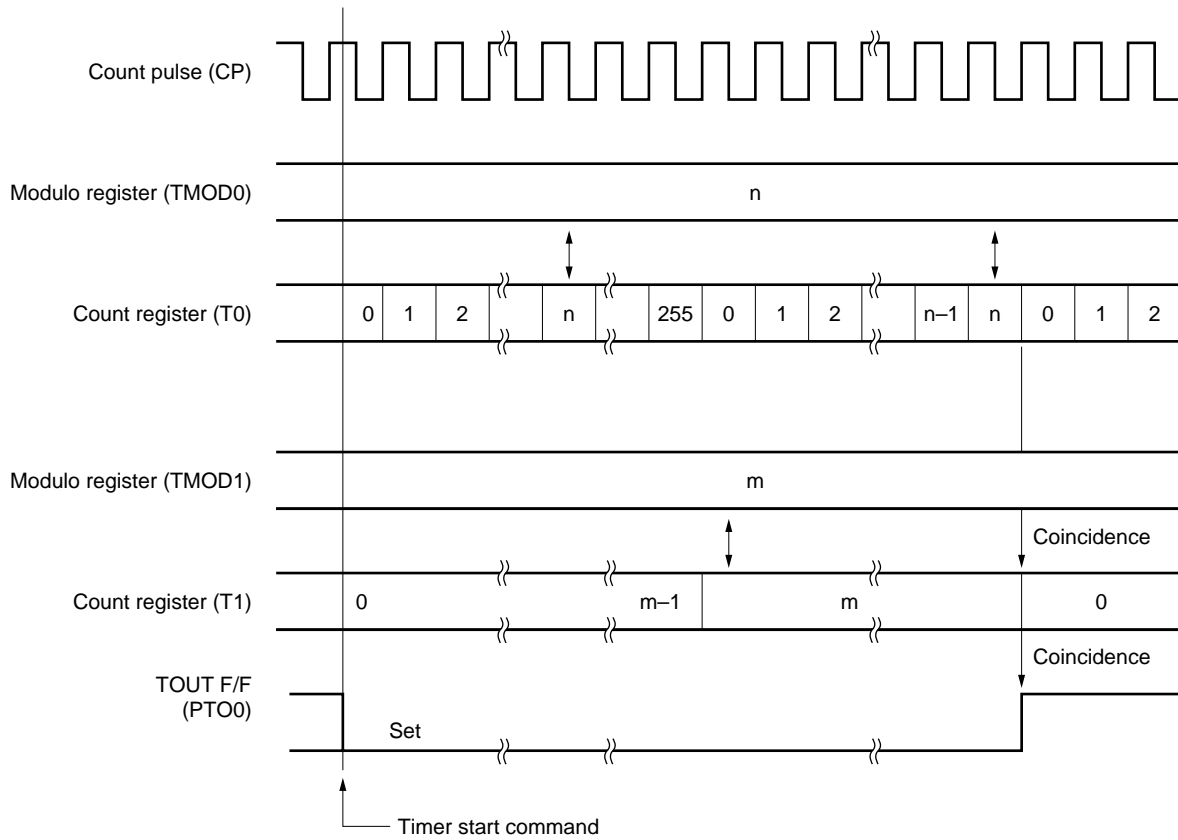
Count pulse (CP)

Modulo register (TMOD0)

n

Count register (T0)

0 1 2 n 255 0 1 2 n–1 n 0 1 2

Modulo register (TMOD1)

m

Coincidence

Count register (T1)

0 m–1 m 0

Coincidence

TOUT F/F (PTO0)

Set

Timer start command